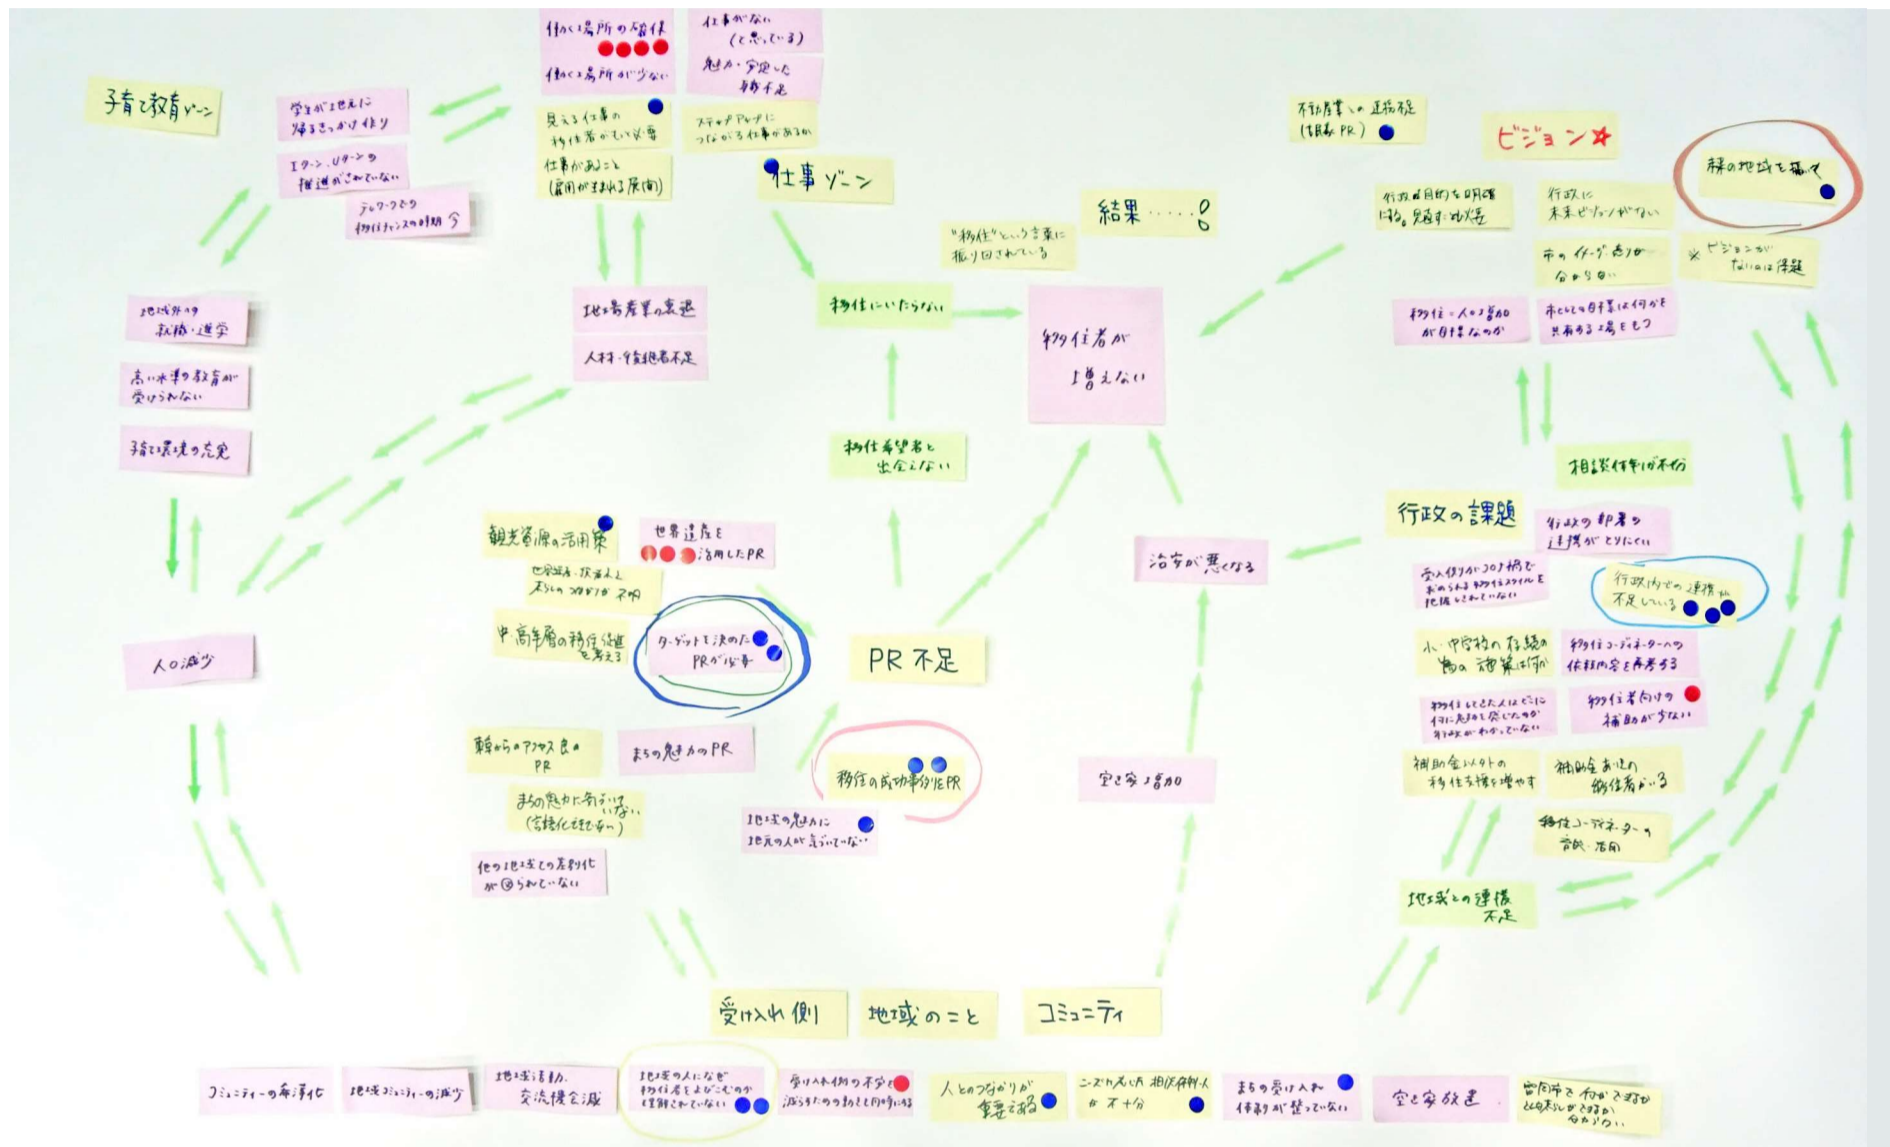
子育て教育ゾーン

学生が地元に帰るきっかけ作り

Iターン、Uターンの推進がされていない

テレワークなどの移住チャンスの時期今

働く場所の確保

働く場所が少ない

仕事がない(と思ってる)

魅力ある安定した職不足

見える仕事の移住者がない必要

ステップアップにつながる仕事があるか

仕事があること(雇用が生まれる展開)

仕事ゾーン

不動産業との連携(情報PR)

ビジョン☆

将来の地域を描いて

結果……!

"移住"という言葉に振り回されている

行政の目的を明確にし、見直す必要

行政に未来ビジョンがない

市のイメージ造りが分からない

※ビジョンがないのは課題

移住=人口増加が目標なのか

市として目標は何かを共有する場をもつ

地域外への就職・進学

高い水準の教育が受けられない

子育て環境の充実

地場産業の衰退

人材・後継者不足

移住にいたらない

移住者が増えない

移住希望者と出会えない

相談体制が不十分

行政の課題

行政の部署の連携がとりにくい

受入体制がコロナ禍でおのらゆる移住スタイルを把握されていない

行政内での連携が不足している

小・中学校の存続の為の施策は何か

移住コーディネーターへの依頼内容を再考する

移住してきた人はどこに何に魅力を感じたのか行政がわかっていない

移住者向けの補助が少ない

補助金以外の移住支援を増やす

補助金あての移住者がいる

移住コーディネーターの育成・活用

地域との連携不足

観光資源の活用策

世界遺産を活用したPR

世界遺産・伝統文化と若い人のつながりが不明

中高年層の移住促進を考える

ターゲットを決めたPRが必要

PR不足

治安が悪くなる

人口減少

空き家増加

都市からのアクセス良のPR

まちの魅力のPR

まちの魅力に気づけていない(言語化されない)

移住の成功事例をPR

地域の魅力に地元の人が気づいてない

他の地域との差別化が図られていない

受け入れ側

地域のこと

コミュニティ

コミュニティーの希薄化

地域コミュニティーの減少

地域活動、交流機会減

地域の人になぜ移住者をよぶのかが理解されていない

受け入れ側の不安と減らすための動きと同時になる

人とのつながりが重要である

ニーズが見えた相談体制が不十分

まちの受け入れ体制が整っていない

空き家放置

当市で何ができるか地域の人が考えてない